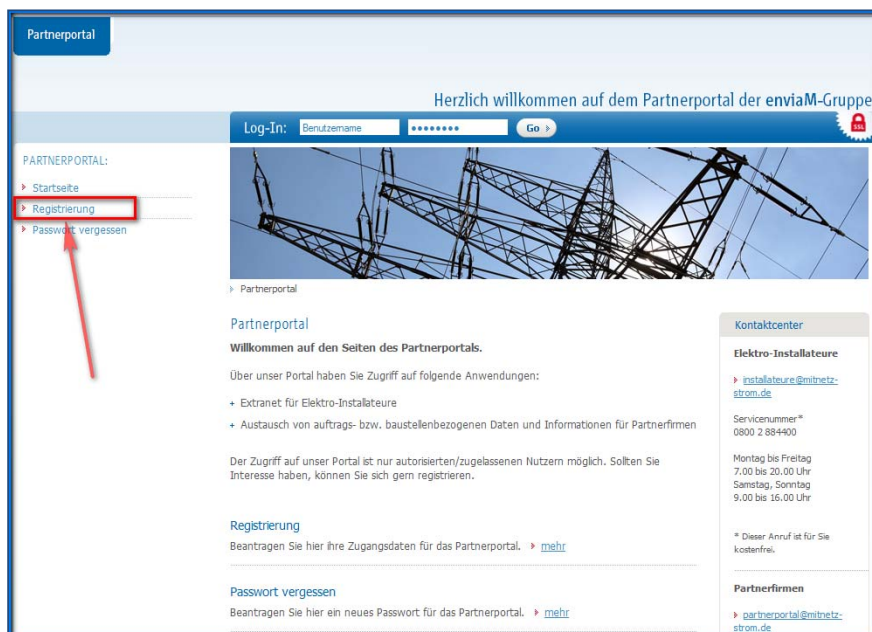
Partnerportal

Herzlich willkommen auf dem Partnerportal der enviaM-Gruppe

Log-In: Benutzername •••••••• Go

SSL

PARTNERPORTAL:

Startseite

Registrierung

Passwort vergessen

Partnerportal

Partnerportal

Willkommen auf den Seiten des Partnerportals.

Über unser Portal haben Sie Zugriff auf folgende Anwendungen:

+ Extranet für Elektro-Installateure
+ Austausch von auftrags- bzw. baustellenbezogenen Daten und Informationen für Partnerfirmen

Der Zugriff auf unser Portal ist nur autorisierten/zugelassenen Nutzern möglich. Sollten Sie Interesse haben, können Sie sich gern registrieren.

Registrierung

Beantragen Sie hier ihre Zugangsdaten für das Partnerportal. mehr

Passwort vergessen

Beantragen Sie hier ein neues Passwort für das Partnerportal. mehr

Kontaktcenter

Elektro-Installateure

installateure@mitnetz-strom.de

Servicenummer*
0800 2 884400

Montag bis Freitag
7.00 bis 20.00 Uhr
Samstag, Sonntag
9.00 bis 16.00 Uhr

* Dieser Anruf ist für Sie kostenfrei.

Partnerfirmen

partnerportal@mitnetz-strom.de